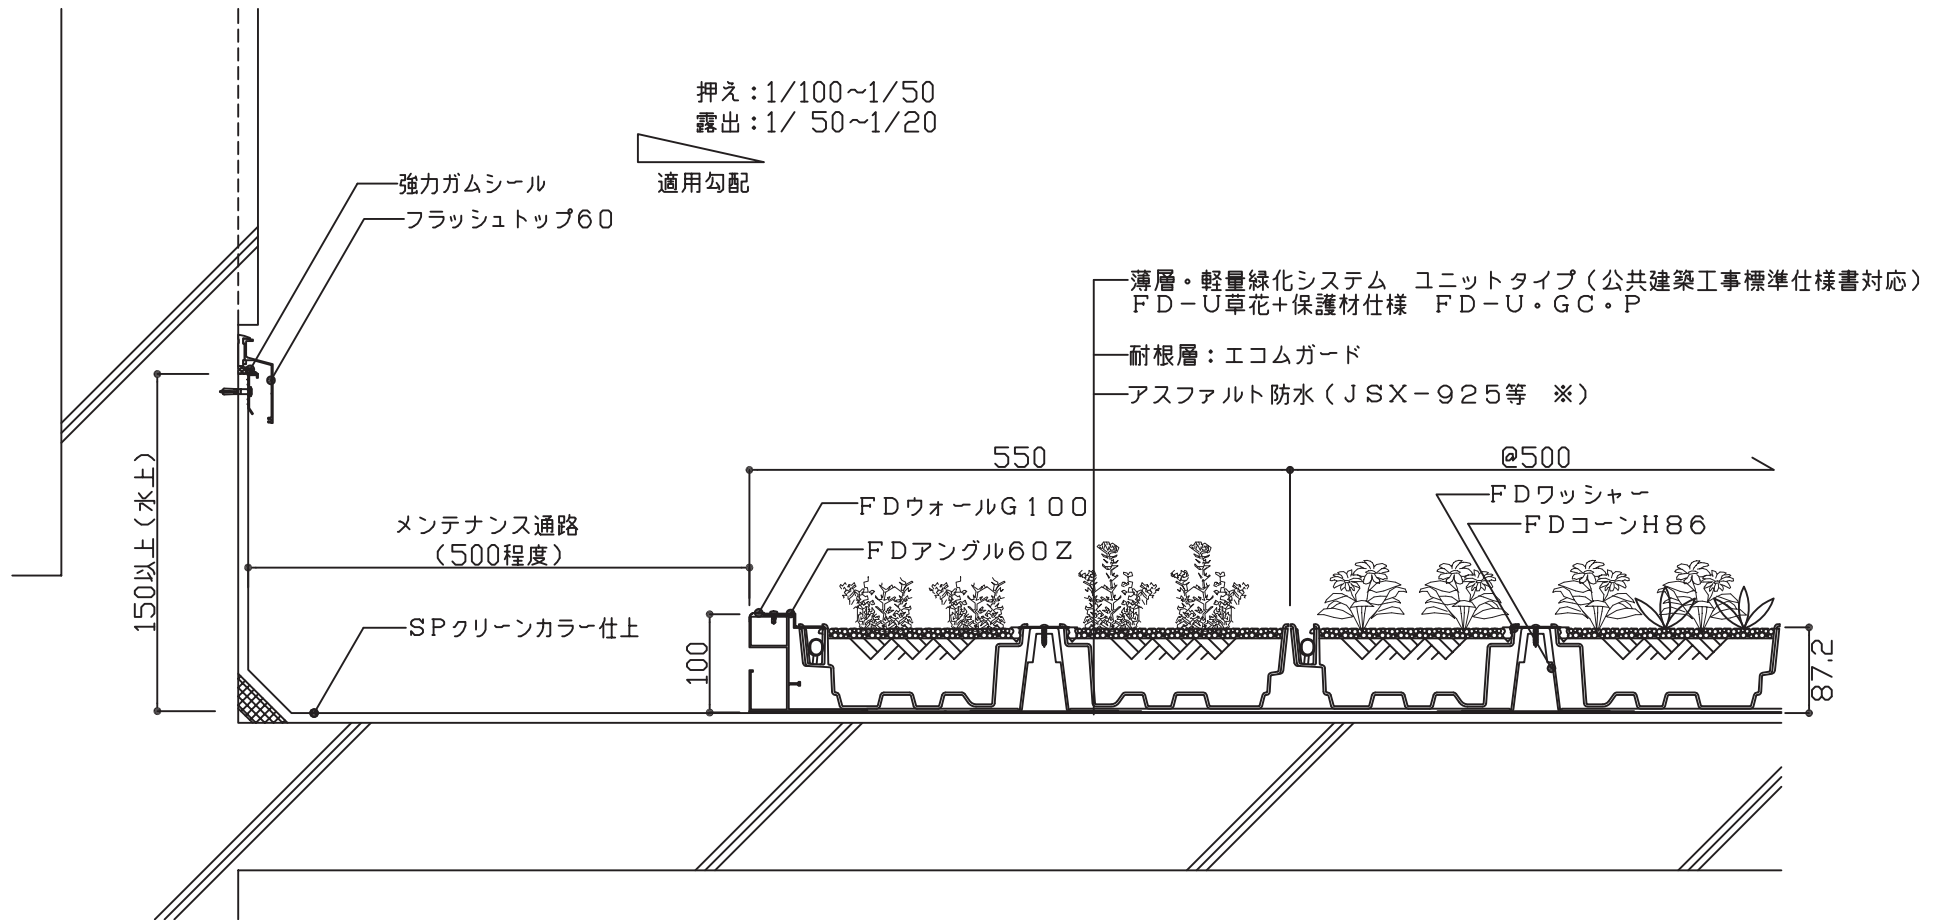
押え：1/100~1/50
露出：1/ 50~1/20

適用勾配

強力ガムシール
フラッシュトップ60

薄層・軽量緑化システム　ユニットタイプ（公共建築工事標準仕様書対応）
ＦＤ－Ｕ草花+保護材仕様　ＦＤ－Ｕ・ＧＣ・Ｐ

耐根層：エコムガード

アスファルト防水（ＪＳＸ－９２５等　※）

550

@500

ＦＤワッシャー
ＦＤコーンＨ86

ＦＤウォールＧ１００

メンテナンス通路
（500程度）

ＦＤアングル６０Ｚ

150以上（水上）

ＳＰクリーンカラー仕上

100

87.2